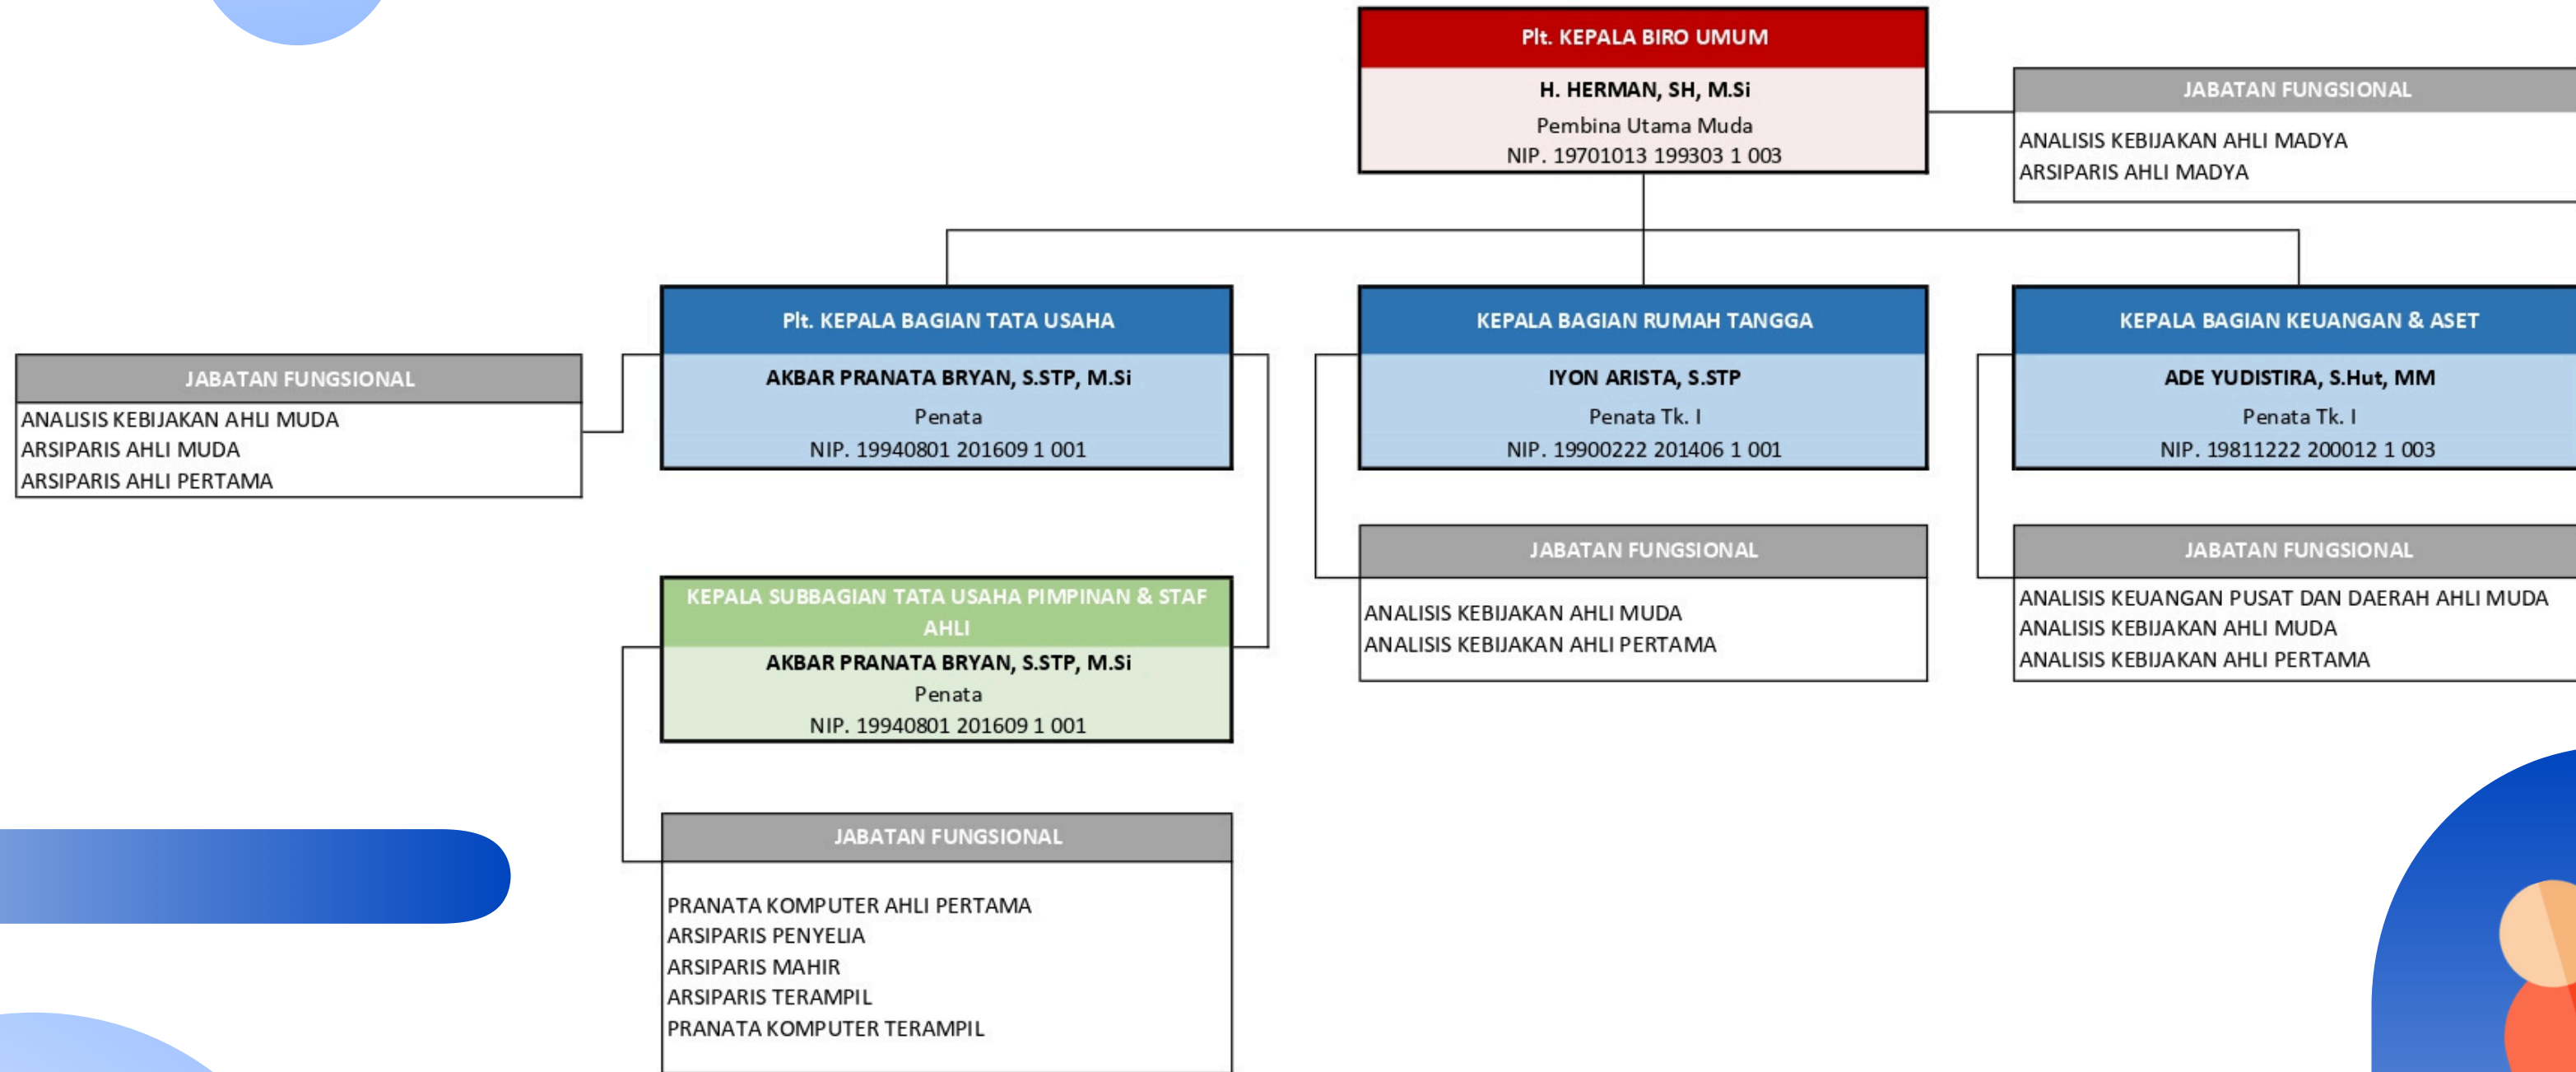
Plt. KEPALA BIRO UMUM

H. HERMAN, SH, M.Si

Pembina Utama Muda

NIP. 19701013 199303 1 003

JABATAN FUNGSIONAL

ANALISIS KEBIJAKAN AHLI MADYA
ARSIPARIS AHLI MADYA

JABATAN FUNGSIONAL

ANALISIS KEBIJAKAN AHLI MUDA
ARSIPARIS AHLI MUDA
ARSIPARIS AHLI PERTAMA

Plt. KEPALA BAGIAN TATA USAHA

AKBAR PRANATA BRYAN, S.STP, M.Si

Penata

NIP. 19940801 201609 1 001

KEPALA BAGIAN RUMAH TANGGA

IYON ARISTA, S.STP

Penata Tk. I

NIP. 19900222 201406 1 001

KEPALA BAGIAN KEUANGAN & ASET

ADE YUDISTIRA, S.Hut, MM

Penata Tk. I

NIP. 19811222 200012 1 003

KEPALA SUBBAGIAN TATA USAHA PIMPINAN & STAF AHLI

AKBAR PRANATA BRYAN, S.STP, M.Si

Penata

NIP. 19940801 201609 1 001

JABATAN FUNGSIONAL

ANALISIS KEBIJAKAN AHLI MUDA
ANALISIS KEBIJAKAN AHLI PERTAMA

JABATAN FUNGSIONAL

ANALISIS KEUANGAN PUSAT DAN DAERAH AHLI MUDA
ANALISIS KEBIJAKAN AHLI MUDA
ANALISIS KEBIJAKAN AHLI PERTAMA

JABATAN FUNGSIONAL

PRANATA KOMPUTER AHLI PERTAMA
ARSIPARIS PENYELIA
ARSIPARIS MAHIR
ARSIPARIS TERAMPIL
PRANATA KOMPUTER TERAMPIL